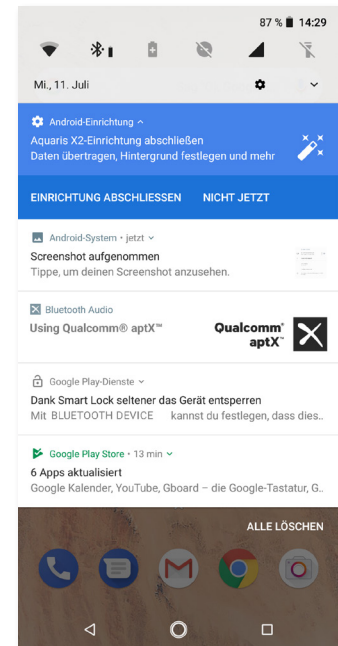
87 % 14:29

Mi., 11. Juli

Android-Einrichtung ^
Aquaris X2-Einrichtung abschließen
Daten übertragen, Hintergrund festlegen und mehr

EINRICHTUNG ABSCHLIESSEN NICHT JETZT

Android-System • jetzt
Screenshot aufgenommen
Tippe, um deinen Screenshot anzusehen.

Bluetooth Audio
Using Qualcomm® aptX™
Qualcomm® aptX™

Google Play-Dienste
Dank Smart Lock seltener das Gerät entsperren
Mit BLUETOOTH DEVICE kannst du festlegen, dass dies..

Google Play Store • 13 min
6 Apps aktualisiert
Google Kalender, YouTube, Gboard – die Google-Tastatur, G..

ALLE LÖSCHEN